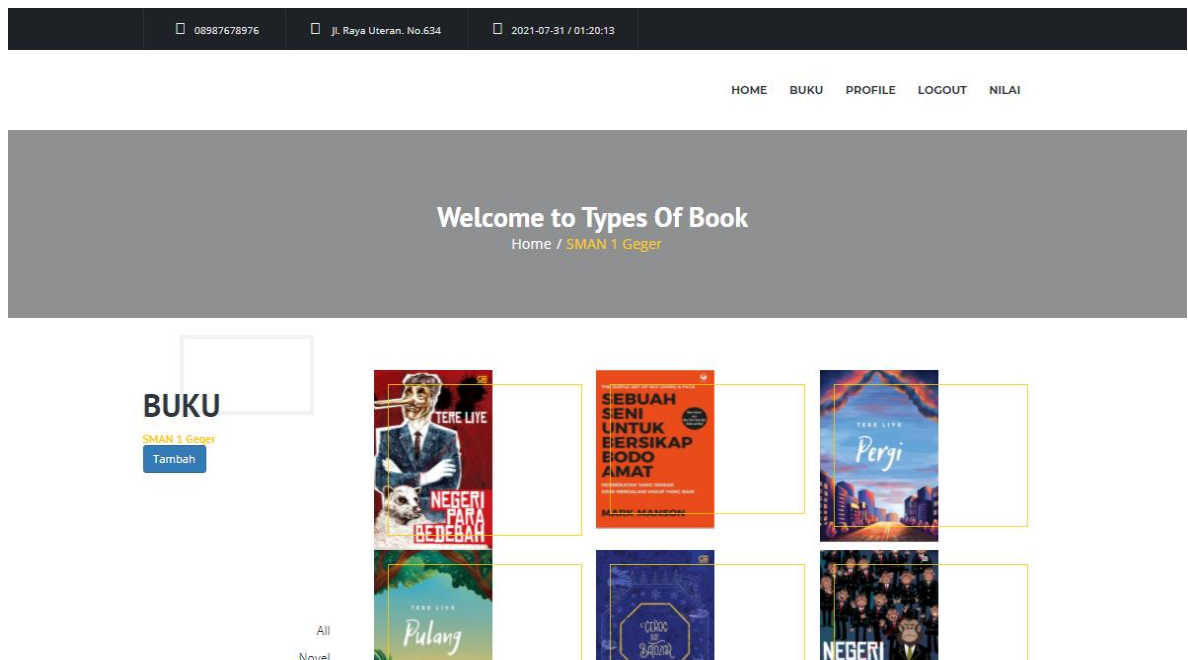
08987678976
Jl. Raya Uteran. No.634
2021-07-31 / 01:20:13

HOME BUKU PROFILE LOGOUT NILAI

Welcome to Types Of Book
Home / SMAN 1 Geger

BUKU
SMAN 1 Geger
Tambah

All
Novel

TERE LIYE
NEGERI PARA BEDEBAH

SEBUAH SENI UNTUK BERSIKAP BODO AMAT
MARK MANSON

TERE LIYE
Pergi

TERE LIYE
Pulang

Ceros dan Batozar

NEGERI